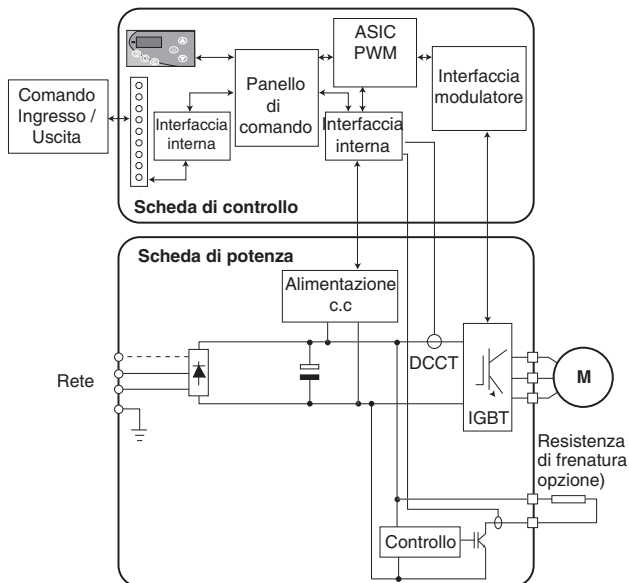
Comando Ingresso / Uscita

Interfaccia interna

Panello di comando

ASIC PWM

Interfaccia interna

Interfaccia modulatore

Scheda di controllo

Scheda di potenza

Alimentazione c.c

Rete

DCCT

M

IGBT

Resistenza di frenatura opzione)

Controllo